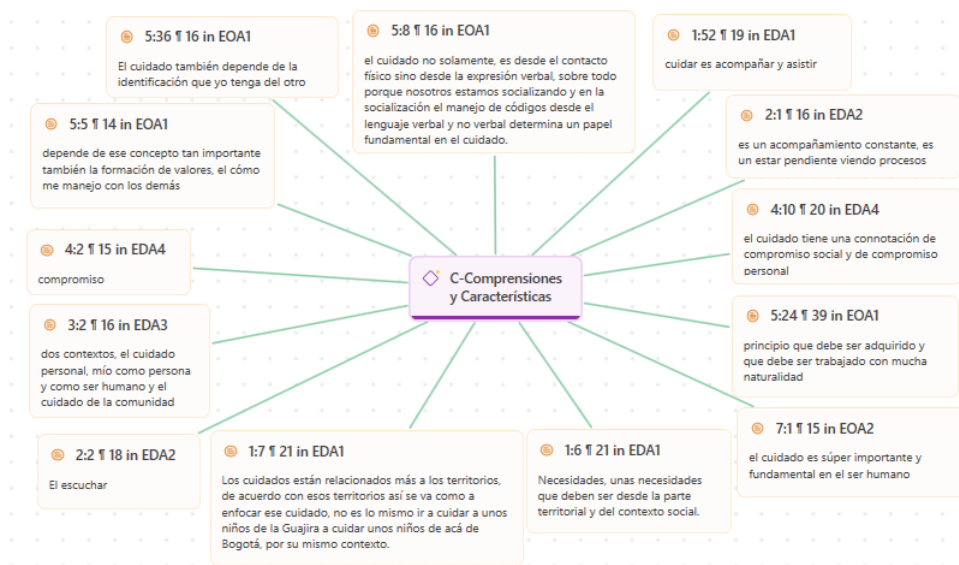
5:36 ¶ 16 in EOA1
El cuidado también depende de la identificación que yo tenga del otro

5:8 ¶ 16 in EOA1
el cuidado no solamente, es desde el contacto físico sino desde la expresión verbal, sobre todo porque nosotros estamos socializando y en la socialización el manejo de códigos desde el lenguaje verbal y no verbal determina un papel fundamental en el cuidado.

1:52 ¶ 19 in EDA1
cuidar es acompañar y asistir

5:5 ¶ 14 in EOA1
depende de ese concepto tan importante también la formación de valores, el cómo me manejo con los demás

2:1 ¶ 16 in EDA2
es un acompañamiento constante, es un estar pendiente viendo procesos

4:10 ¶ 20 in EDA4
el cuidado tiene una connotación de compromiso social y de compromiso personal

4:2 ¶ 15 in EDA4
compromiso

C-Comprensiones y Características

5:24 ¶ 39 in EOA1
principio que debe ser adquirido y que debe ser trabajado con mucha naturalidad

3:2 ¶ 16 in EDA3
dos contextos, el cuidado personal, mío como persona y como ser humano y el cuidado de la comunidad

7:1 ¶ 15 in EOA2
el cuidado es súper importante y fundamental en el ser humano

2:2 ¶ 18 in EDA2
El escuchar

1:7 ¶ 21 in EDA1
Los cuidados están relacionados más a los territorios, de acuerdo con esos territorios así se va como a enfocar ese cuidado, no es lo mismo ir a cuidar a unos niños de la Guajira a cuidar unos niños de acá de Bogotá, por su mismo contexto.

1:6 ¶ 21 in EDA1
Necesidades, unas necesidades que deben ser desde la parte territorial y del contexto social.